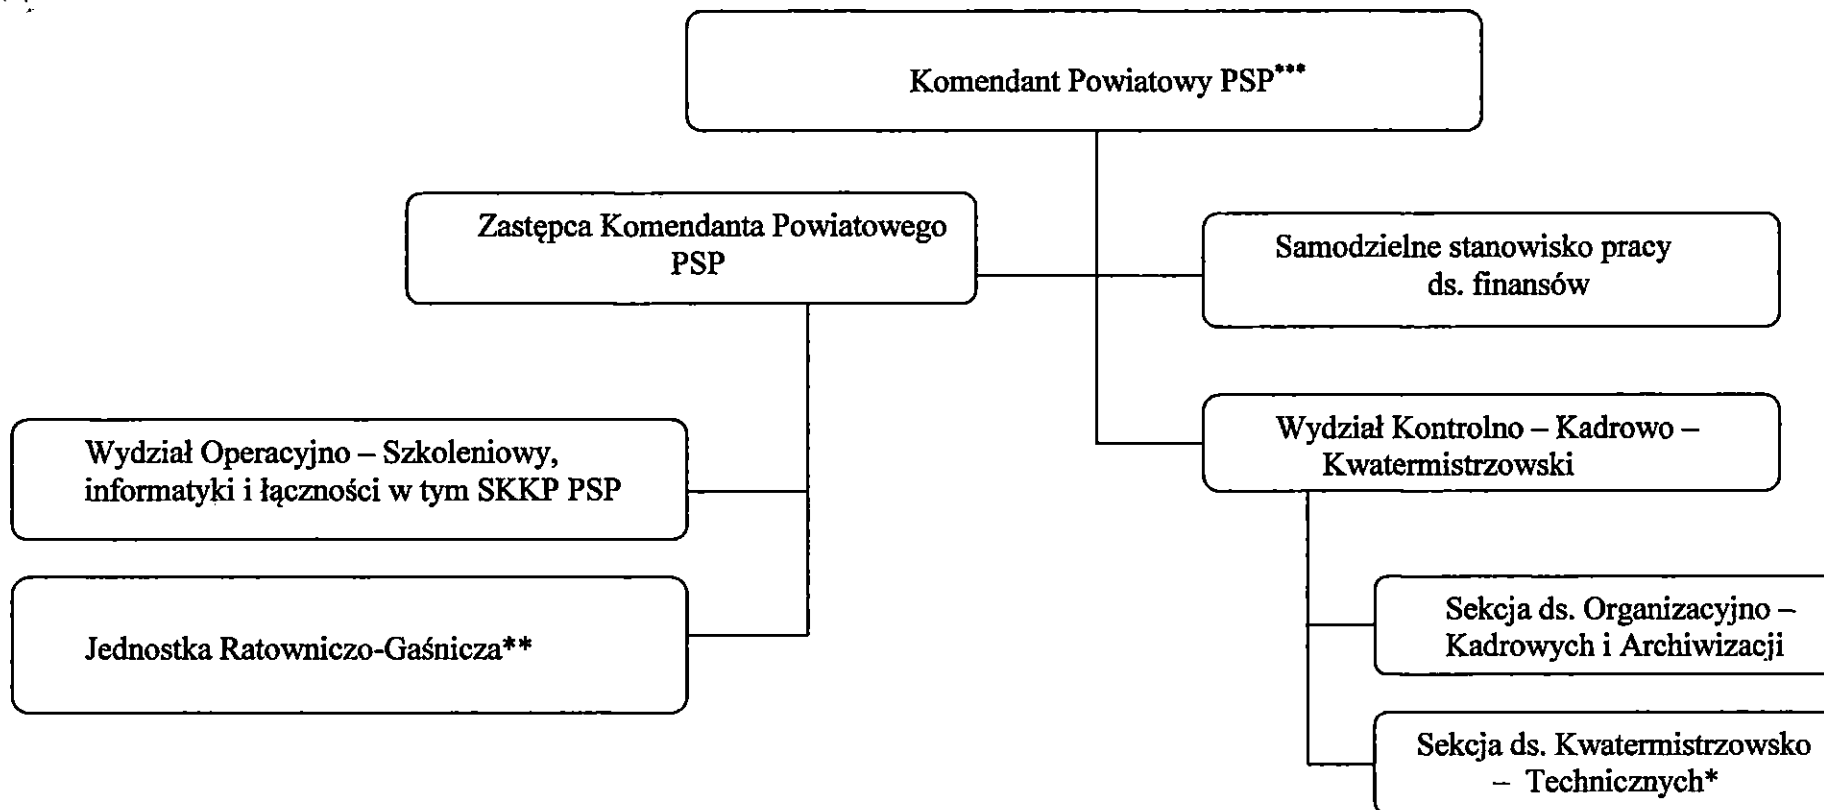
Komendant Powiatowy PSP***

Zastępca Komendanta Powiatowego PSP

Samodzielne stanowisko pracy ds. finansów

Wydział Operacyjno – Szkoleniowy, informatyki i łączności w tym SKKP PSP

Wydział Kontrolno – Kadrowo – Kwatermistrzowski

Jednostka Ratowniczo-Gaśnicza**

Sekcja ds. Organizacyjno – Kadrowych i Archiwizacji

Sekcja ds. Kwatermistrzowsko – Technicznych*